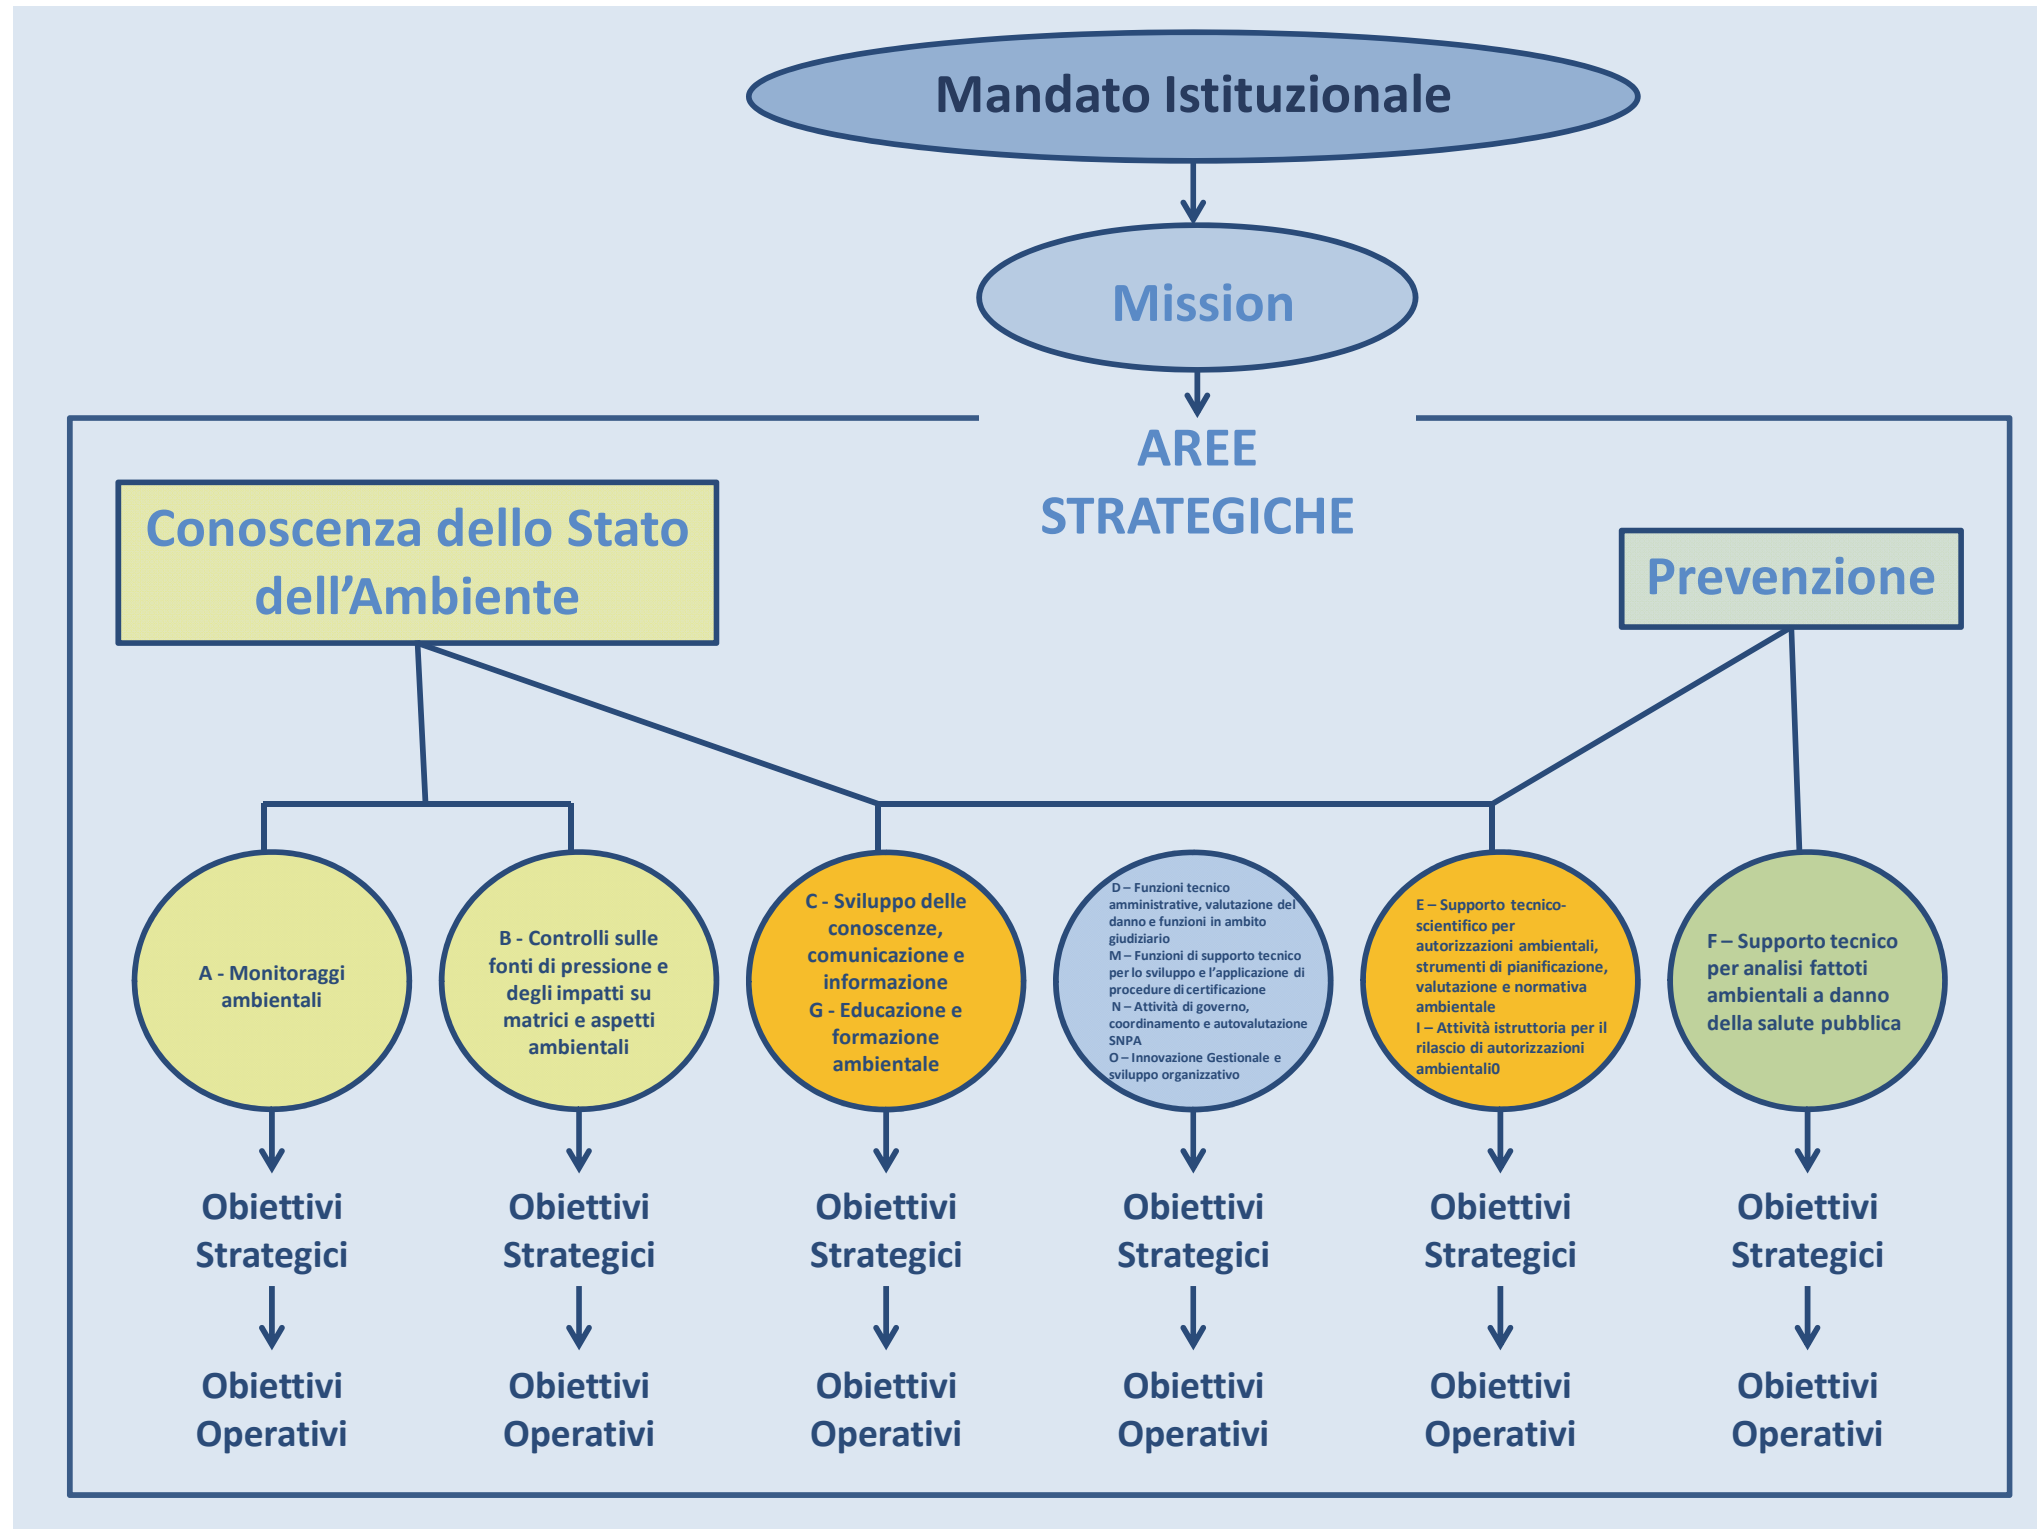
Mandato Istituzionale

Mission

AREE STRATEGICHE

Conoscenza dello Stato dell’Ambiente

Prevenzione

A - Monitoraggi ambientali

B - Controlli sulle fonti di pressione e degli impatti su matrici e aspetti ambientali

C - Sviluppo delle conoscenze, comunicazione e informazione
G - Educazione e formazione ambientale

D – Funzioni tecnico amministrative, valutazione del danno e funzioni in ambito giudiziario
M – Funzioni di supporto tecnico per lo sviluppo e l’applicazione di procedure di certificazione
N – Attività di governo, coordinamento e autovalutazione SNPA
O – Innovazione Gestionale e sviluppo organizzativo

E – Supporto tecnico-scientifico per autorizzazioni ambientali, strumenti di pianificazione, valutazione e normativa ambientale
I – Attività istruttoria per il rilascio di autorizzazioni ambientali0

F – Supporto tecnico per analisi fattoti ambientali a danno della salute pubblica

Obiettivi Strategici

Obiettivi Operativi

Obiettivi Strategici

Obiettivi Operativi

Obiettivi Strategici

Obiettivi Operativi

Obiettivi Strategici

Obiettivi Operativi

Obiettivi Strategici

Obiettivi Operativi

Obiettivi Strategici

Obiettivi Operativi